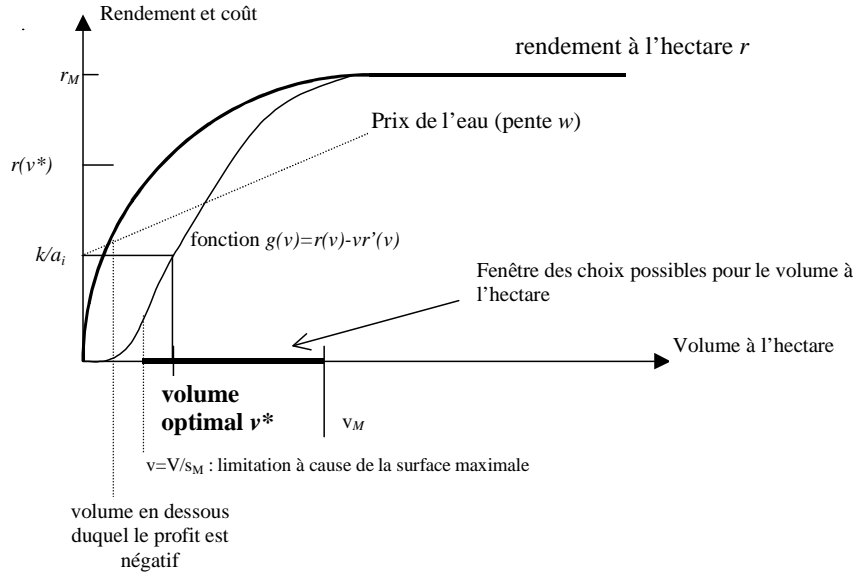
Rendement et coût

rendement à l'hectare $r$

$r_M$

Prix de l'eau (pente $w$)

$r(v^*)$

$k/a_i$

fonction $g(v)=r(v)-vr'(v)$

Fenêtre des choix possibles pour le volume à l'hectare

Volume à l'hectare

**volume optimal $v^*$**

$v_M$

$v=V/s_M$ : limitation à cause de la surface maximale

volume en dessous duquel le profit est négatif